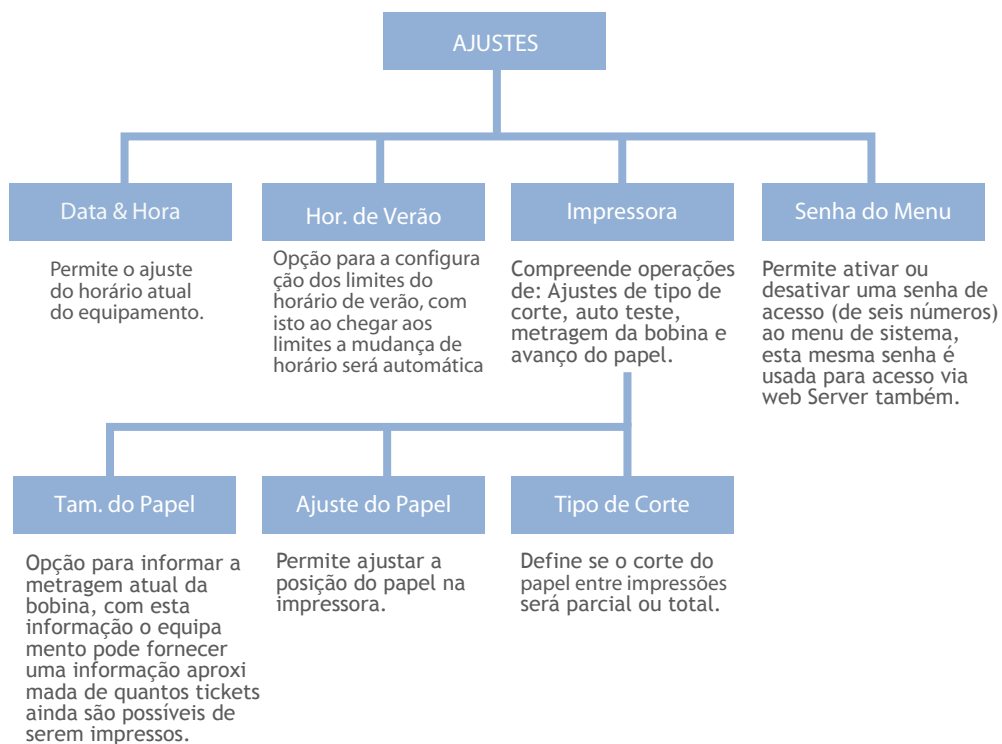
AJUSTES

Data & Hora

Permite o ajuste do horário atual do equipamento.

Hor. de Verão

Opção para a configura ção dos limites do horário de verão, com isto ao chegar aos limites a mudança de horário será automática

Impressora

Compreende operações de: Ajustes de tipo de corte, auto teste, metragem da bobina e avanço do papel.

Senha do Menu

Permite ativar ou desativar uma senha de acesso (de seis números) ao menu de sistema, esta mesma senha é usada para acesso via web Server também.

Tam. do Papel

Opção para informar a metragem atual da bobina, com esta informação o equipa mento pode fornecer uma informação aproxi mada de quantos tickets ainda são possíveis de serem impressos.

Ajuste do Papel

Permite ajustar a posição do papel na impressora.

Tipo de Corte

Define se o corte do papel entre impressões será parcial ou total.